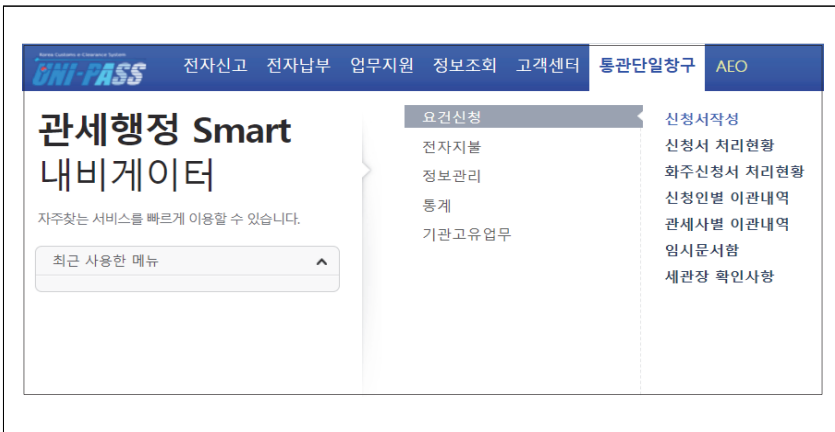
Korea Customs e-Clearance System
UNI-PASS

전자신고 전자납부 업무지원 정보조회 고객센터 통관단일창구 AEO

관세행정 Smart
내비게이터

자주찾는 서비스를 빠르게 이용할 수 있습니다.

최근 사용한 메뉴

요건신청
전자지불
정보관리
통계
기관고유업무

신청서작성
신청서 처리현황
화주신청서 처리현황
신청인별 이관내역
관세사별 이관내역
임시문서함
세관장 확인사항